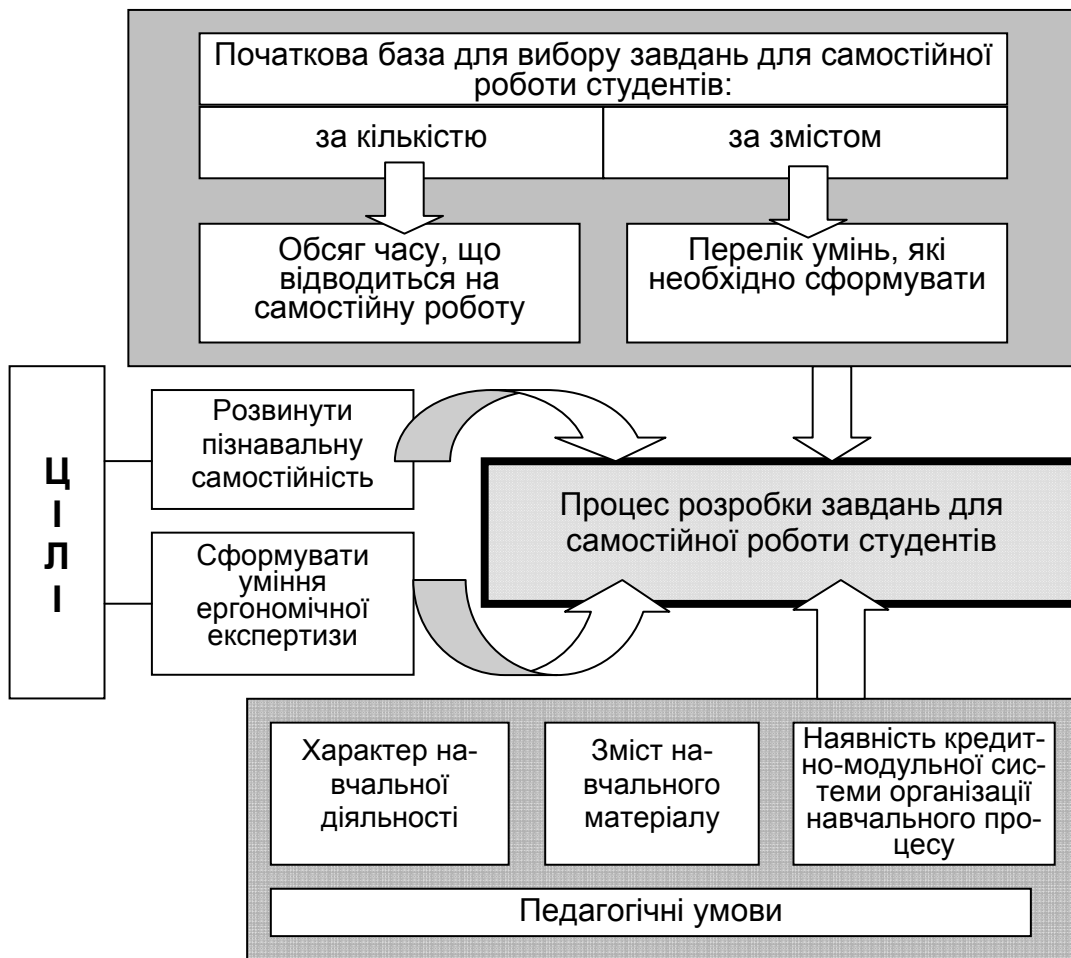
Початкова база для вибору завдань для самостійної роботи студентів:

за кількістю

за змістом

Обсяг часу, що відводиться на самостійну роботу

Перелік умінь, які необхідно сформувати

Ц
І
Л
І

Розвинути пізнавальну самостійність

Сформувати уміння ергономічної експертизи

Процес розробки завдань для самостійної роботи студентів

Характер навчальної діяльності

Зміст навчального матеріалу

Наявність кредитно-модульної системи організації навчального процесу

Педагогічні умови